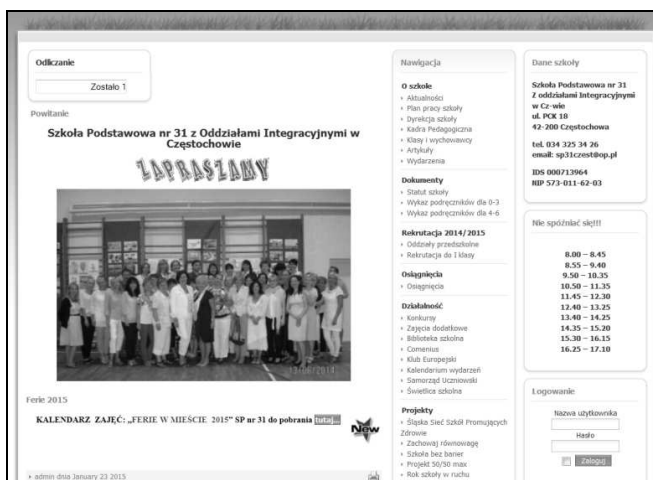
Odliczanie

Zostało 1

Powitanie

Szkoła Podstawowa nr 31 z Oddziałami Integracyjnymi w Częstochowie

ZAPRASZAMY

13/06/2014

Ferie 2015

KALENDARZ ZAJĘĆ: „FERIE W MIEŚCIE 2015" SP nr 31 do pobrania tutaj...

New

admin dnia January 23 2015

Nawigacja

O szkole
Aktualności
Plan pracy szkoły
Dyrekcja szkoły
Kadra Pedagogiczna
Klasy i wychowawcy
Artykuły
Wydarzenia

Dokumenty
Statut szkoły
Wykaz podręczników dla 0-3
Wykaz podręczników dla 4-6

Rekrutacja 2014/2015
Oddziały przedszkolne
Rekrutacja do I klasy

Osiągnięcia
Osiągnięcia

Działalność
Konkursy
Zajęcia dodatkowe
Biblioteka szkolna
Comenius
Klub Europejski
Kalendarium wydarzeń
Samorząd Uczniowski
Świetlica szkolna

Projekty
Śląska Sieć Szkół Promujących Zdrowie
Zachowaj równowagę
Szkoła bez barier
Projekt 50/50 max
Rok szkoły w ruchu

Dane szkoły

Szkoła Podstawowa nr 31 Z oddziałami Integracyjnymi w Cz-wie
ul. PCK 18
42-200 Częstochowa

tel. 034 325 34 26
email: sp31czest@op.pl

IDS 000713964
NIP 573-011-62-03

Nie spóźniać się!!!

8.00 – 8.45
8.55 – 9.40
9.50 – 10.35
10.50 – 11.35
11.45 – 12.30
12.40 – 13.25
13.40 – 14.25
14.35 – 15.20
15.30 – 16.15
16.25 – 17.10

Logowanie

Nazwa użytkownika

Hasło

Zaloguj